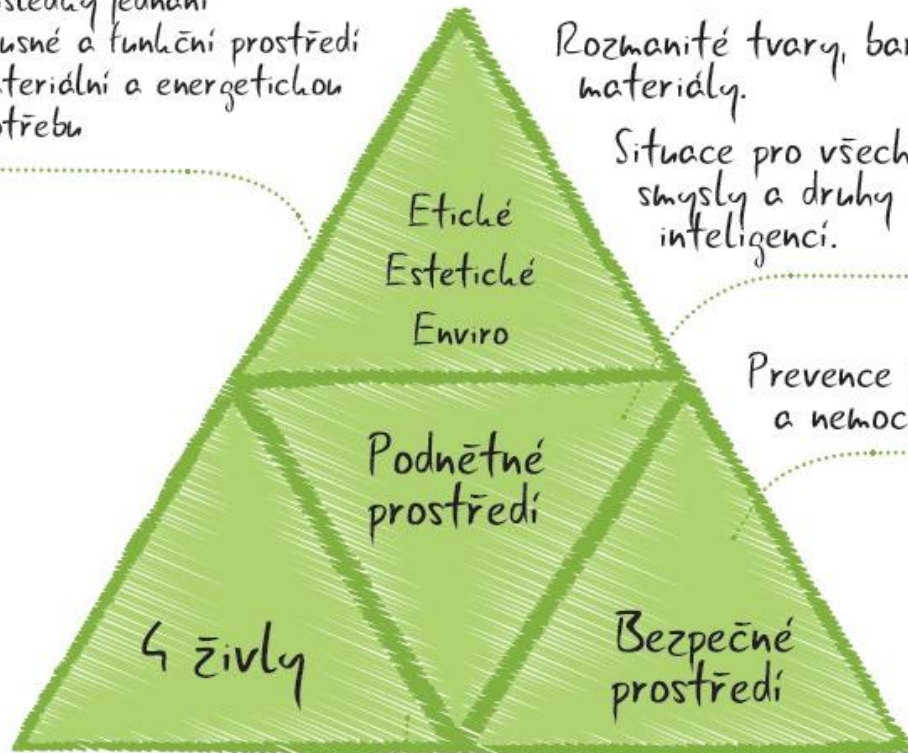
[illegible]sledky jednání
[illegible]usné a funkční prostředí
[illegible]teriální a energetickou
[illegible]třebu

Rozmanité tvary, bar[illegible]
materiály.

Situace pro všech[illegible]
smysly a druhy
inteligencí.

Prevence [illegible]
a nemoc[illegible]

Etické
Estetické
Enviro

Podnětné
prostředí

4 živly

Bezpečné
prostředí